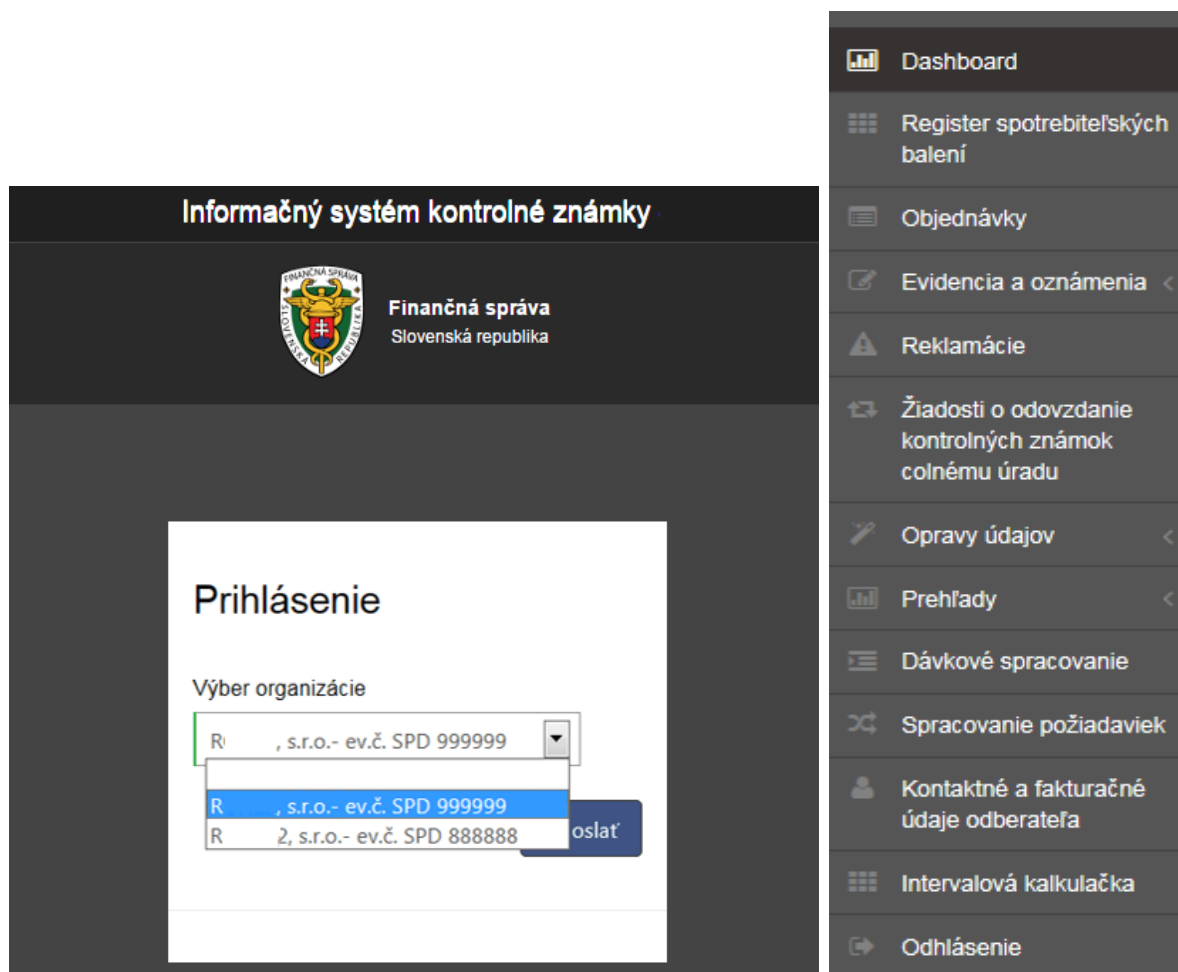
Informačný systém kontrolné známky

FINANČNÁ SPRÁVA
SLOVENSKÁ REPUBLIKA

Finančná správa
Slovenská republika

Prihlásenie

Výber organizácie

R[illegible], s.r.o.- ev.č. SPD 999999

R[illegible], s.r.o.- ev.č. SPD 999999
R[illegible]2, s.r.o.- ev.č. SPD 888888

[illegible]oslať

Dashboard
Register spotrebiteľských balení
Objednávky
Evidencia a oznámenia
Reklamácie
Žiadosti o odovzdanie kontrolných známok colnému úradu
Opravy údajov
Prehľady
Dávkové spracovanie
Spracovanie požiadaviek
Kontaktné a fakturačné údaje odberateľa
Intervalová kalkulačka
Odhlásenie